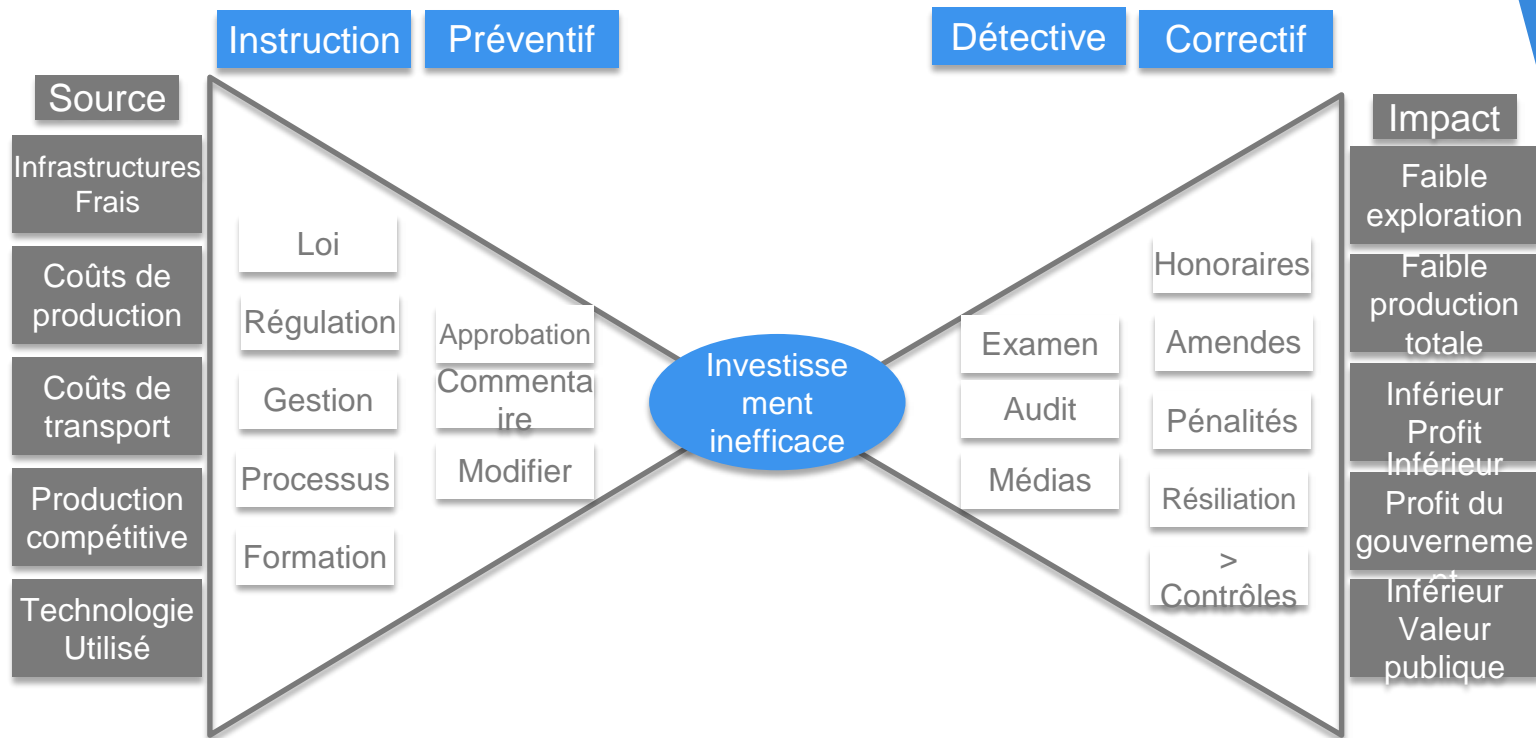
Instruction Préventif

Détective Correctif

Source

Infrastructures Frais

Coûts de production

Coûts de transport

Production compétitive

Technologie Utilisé

Loi

Régulation

Gestion

Processus

Formation

Approbation

Commentaire

Modifier

Investissement inefficace

Examen

Audit

Médias

Honoraires

Amendes

Pénalités

Résiliation

> Contrôles

Impact

Faible exploration

Faible production totale

Inférieur Profit

Inférieur Profit du gouverneme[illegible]

Inférieur Valeur publique